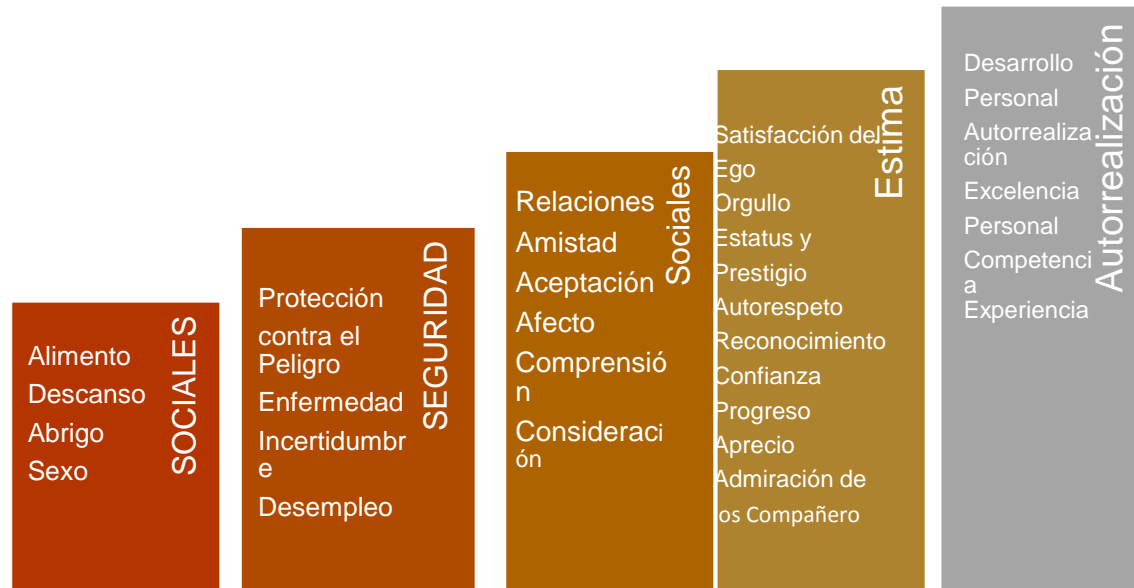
SOCIALES

Alimento
Descanso
Abrigo
Sexo

SEGURIDAD

Protección contra el Peligro
Enfermedad
Incertidumbre
Desempleo

Sociales

Relaciones
Amistad
Aceptación
Afecto
Comprensión
Consideración

Estima

Satisfacción del Ego
Orgullo
Estatus y Prestigio
Autorespeto
Reconocimiento
Confianza
Progreso
Aprecio
Admiración de
os Compañero

Autorrealización

Desarrollo Personal
Autorrealización
Excelencia Personal
Competencia
Experiencia